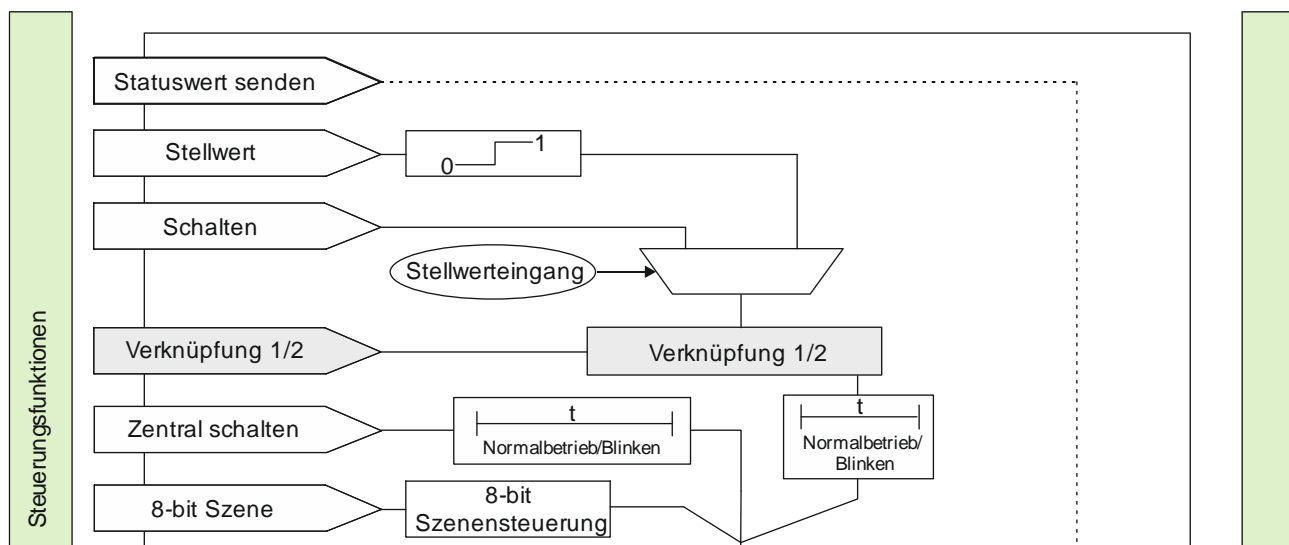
Steuerungsfunktionen

Statuswert senden

Stellwert

0

1

Schalten

Stellwerteingang

Verknüpfung 1/2

Verknüpfung 1/2

Zentral schalten

t

Normalbetrieb/Blinken

t

Normalbetrieb/ Blinken

8-bit Szene

8-bit Szenensteuerung